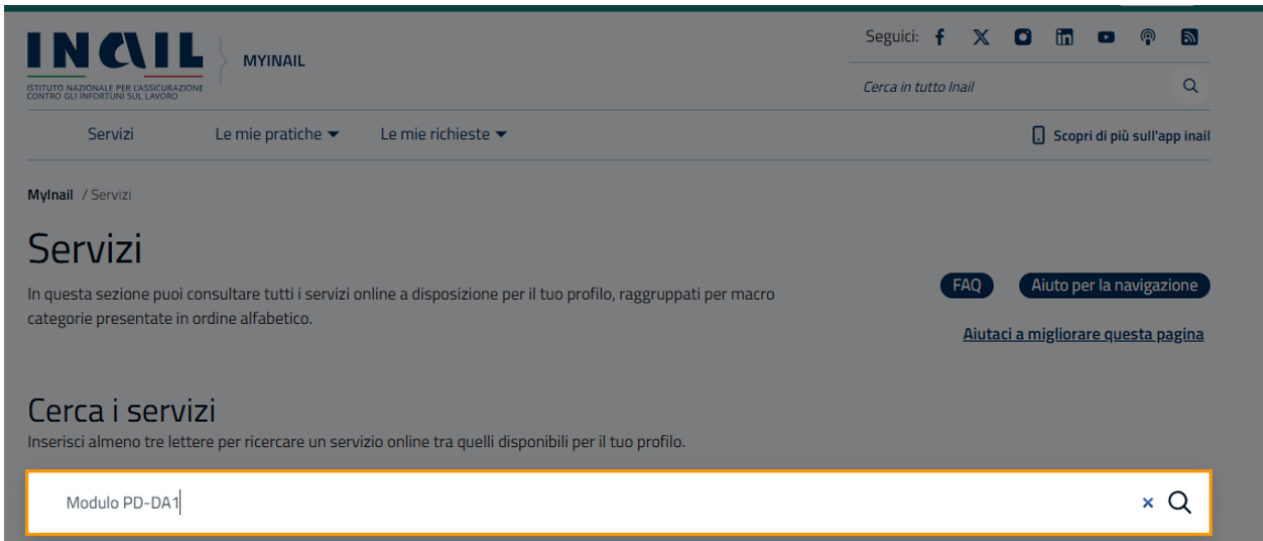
INAIL
ISTITUTO NAZIONALE PER L'ASSICURAZIONE CONTRO GLI INFORTUNI SUL LAVORO

MYINAIL

Seguici:

Cerca in tutto Inail

Servizi Le mie pratiche Le mie richieste

Scopri di più sull'app inail

MyInail / Servizi

Servizi

In questa sezione puoi consultare tutti i servizi online a disposizione per il tuo profilo, raggruppati per macro categorie presentate in ordine alfabetico.

FAQ

Aiuto per la navigazione

Aiutaci a migliorare questa pagina

Cerca i servizi

Inserisci almeno tre lettere per ricercare un servizio online tra quelli disponibili per il tuo profilo.

Modulo PD-DA1

×